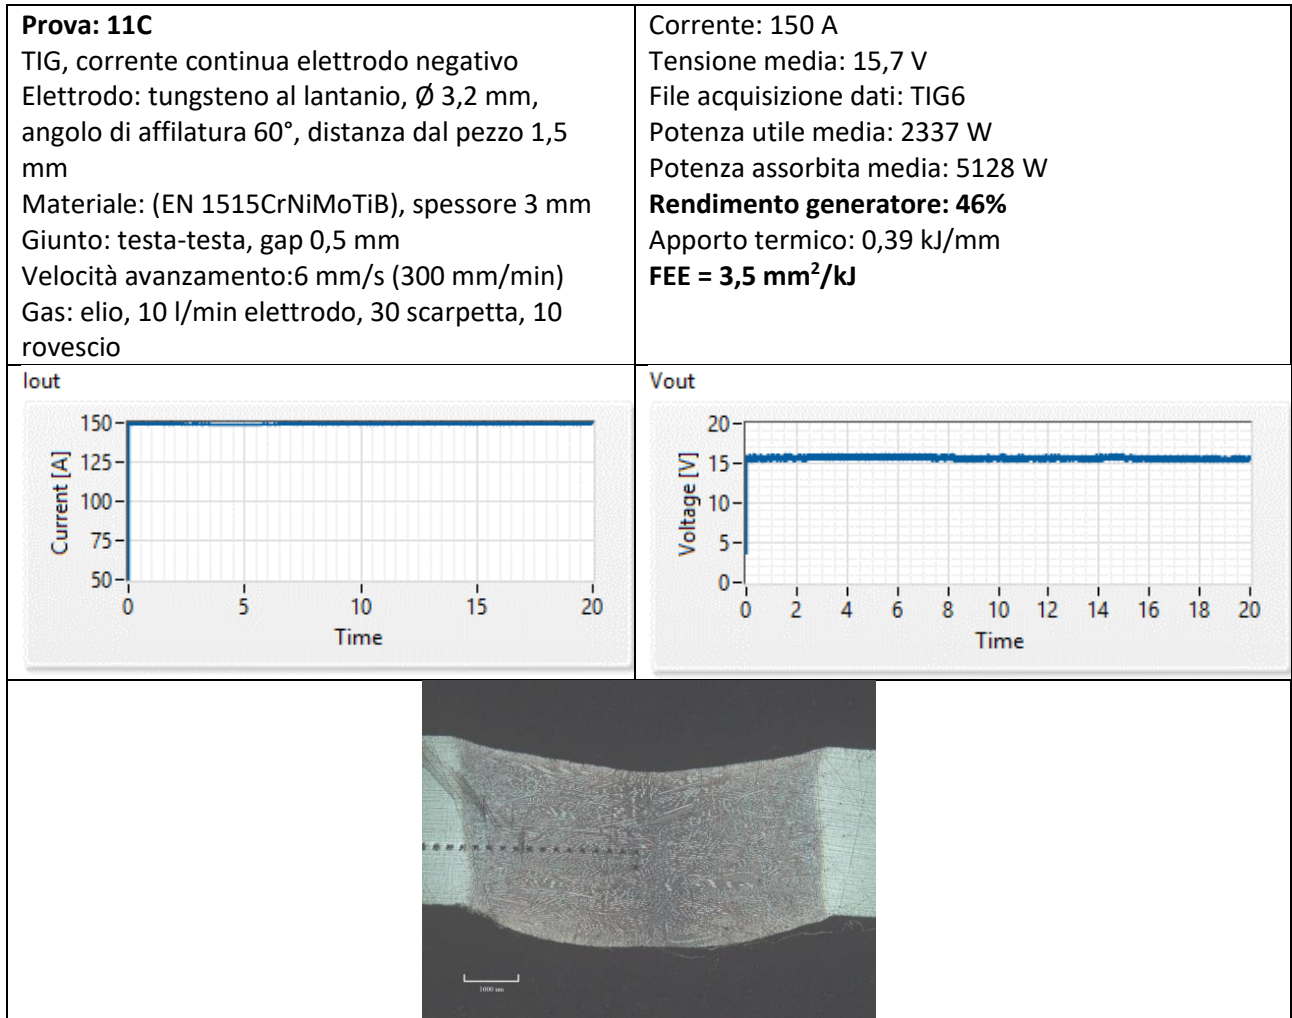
| **Prova: 11C** TIG, corrente continua elettrodo negativo Elettrodo: tungsteno al lantanio, Ø 3,2 mm, angolo di affilatura 60°, distanza dal pezzo 1,5 mm Materiale: (EN 1515CrNiMoTiB), spessore 3 mm Giunto: testa-testa, gap 0,5 mm Velocità avanzamento:6 mm/s (300 mm/min) Gas: elio, 10 l/min elettrodo, 30 scarpetta, 10 rovescio | Corrente: 150 A Tensione media: 15,7 V File acquisizione dati: TIG6 Potenza utile media: 2337 W Potenza assorbita media: 5128 W **Rendimento generatore: 46%** Apporto termico: 0,39 kJ/mm **FEE = 3,5 mm$^2$/kJ** |
|---|---|

Iout
150
125
100
75
50
Current [A]
0 5 10 15 20
Time

Vout
20
15
10
5
0
Voltage [V]
0 2 4 6 8 10 12 14 16 18 20
Time

1000 µm